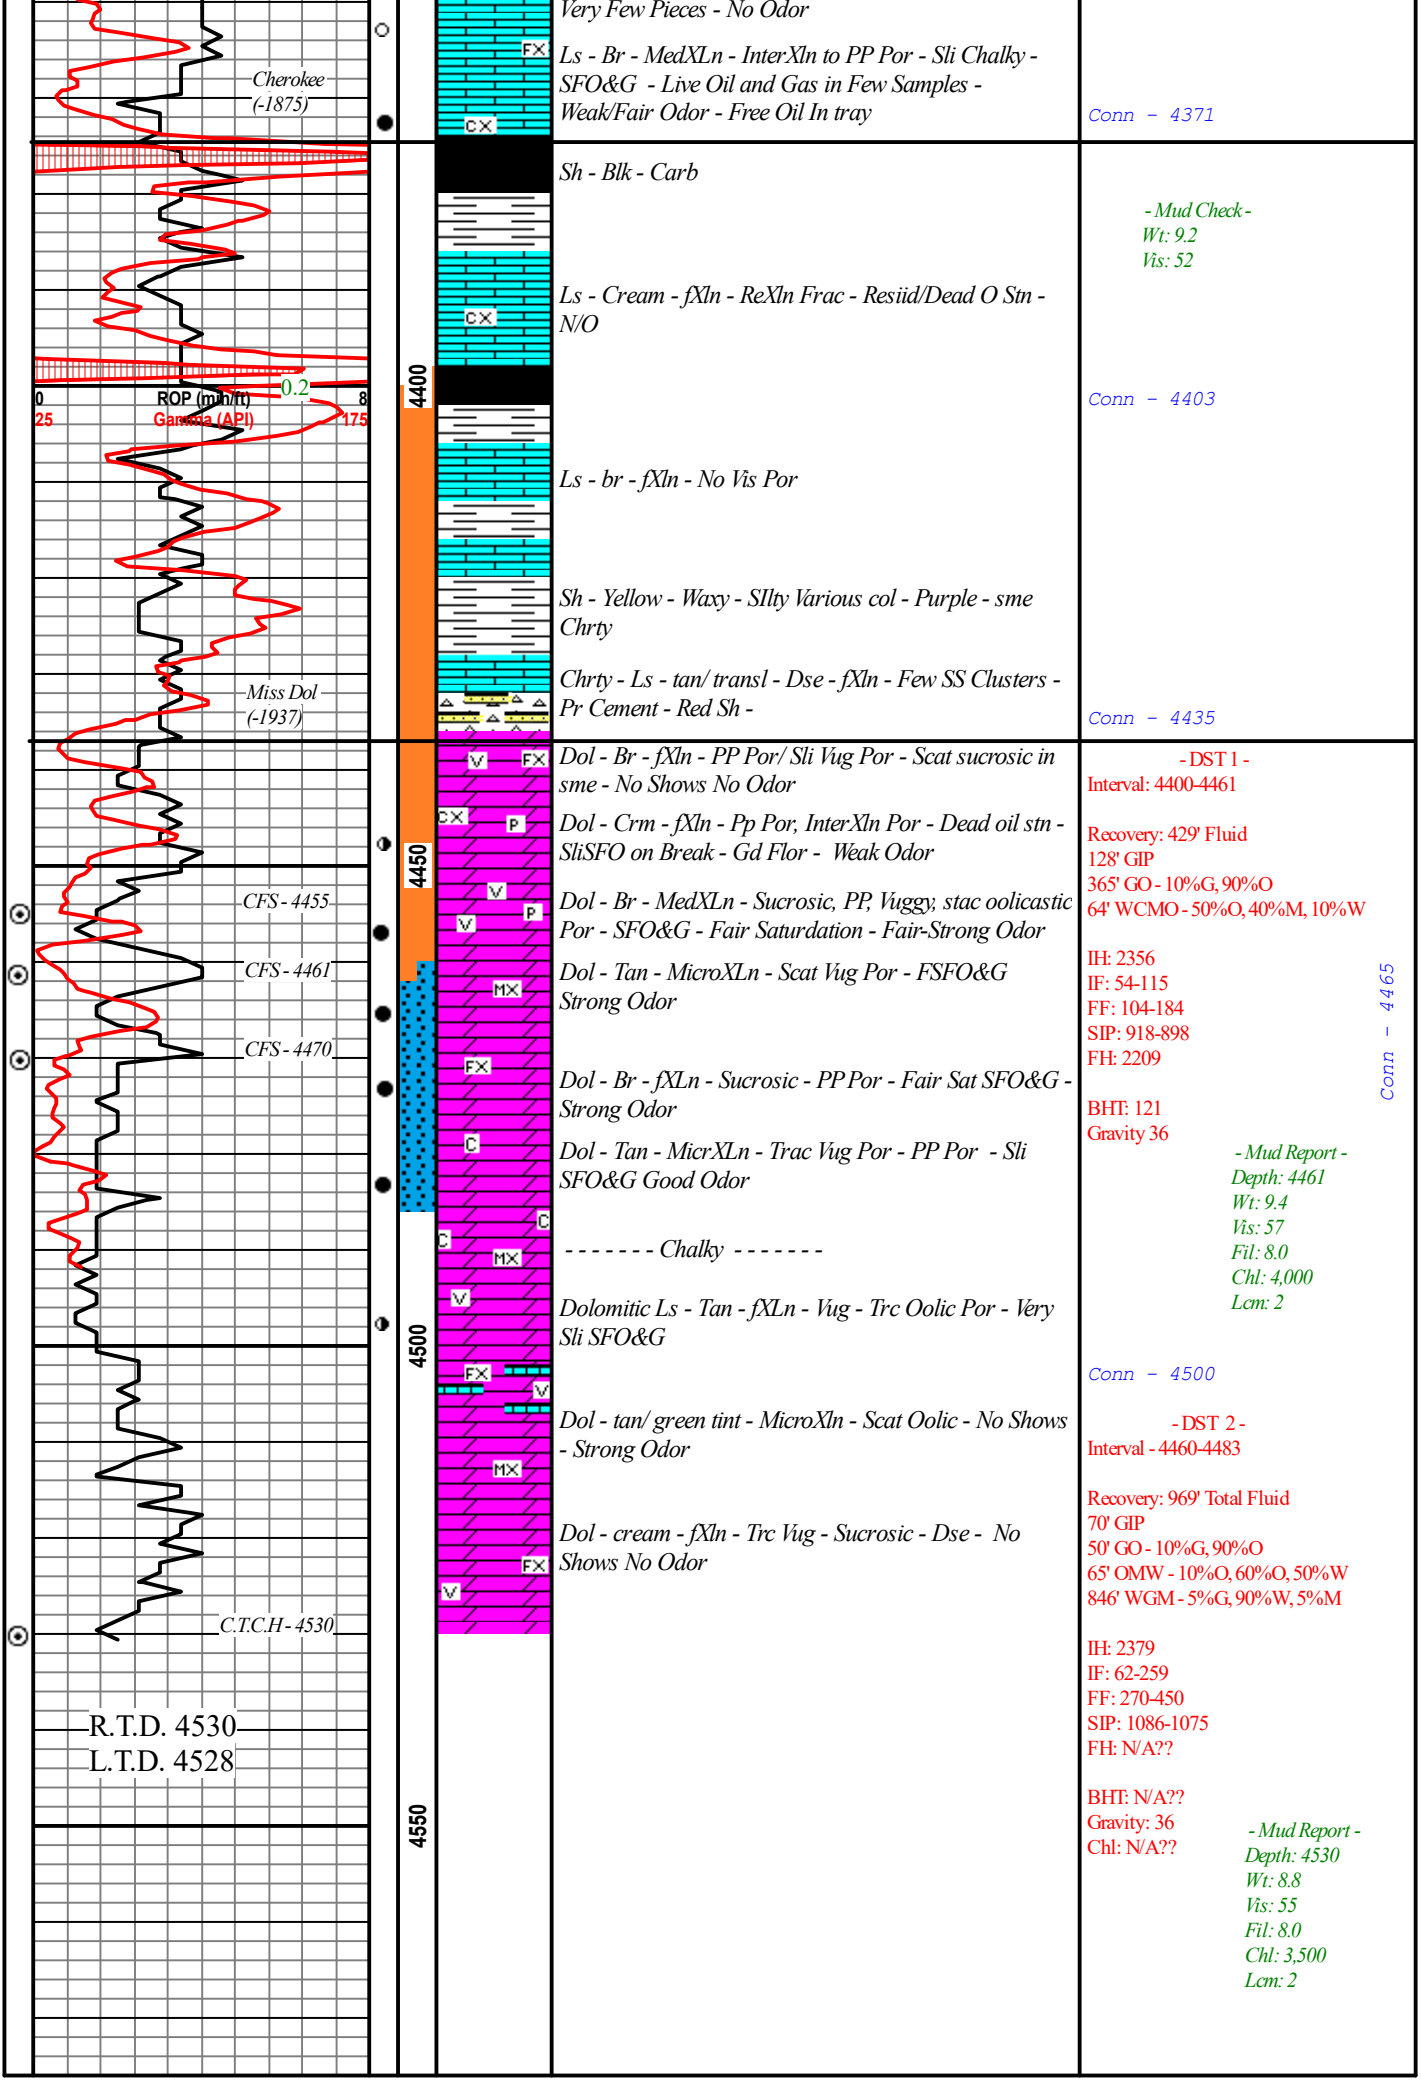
Very Few Pieces - No Odor

Ls - Br - MedXLn - InterXln to PP Por - Sli Chalky - SFO&G - Live Oil and Gas in Few Samples - Weak/Fair Odor - Free Oil In tray

Conn - 4371

Cherokee (-1875)

FX
CX

Sh - Blk - Carb

- Mud Check -
Wt: 9.2
Vis: 52

Ls - Cream - fXln - ReXln Frac - Resiid/Dead O Stn - N/O

CX

0.2
0 ROP (min/ft) 8
25 Gamma (API) 175

4400

Conn - 4403

Ls - br - fXln - No Vis Por

Sh - Yellow - Waxy - SIlty Various col - Purple - sme Chrty

Chrty - Ls - tan/ transl - Dse - fXln - Few SS Clusters - Pr Cement - Red Sh -

Miss Dol (-1937)

Conn - 4435

Dol - Br - fXln - PP Por/ Sli Vug Por - Scat sucrosic in sme - No Shows No Odor

V FX CX P

- DST 1 -
Interval: 4400-4461

Recovery: 429' Fluid
128' GIP
365' GO - 10%G, 90%O
64' WCMO - 50%O, 40%M, 10%W

Dol - Crm - fXln - Pp Por, InterXln Por - Dead oil stn - SliSFO on Break - Gd Flor - Weak Odor

4450

CFS - 4455

V P V

Dol - Br - MedXLn - Sucrosic, PP, Vuggy, stac oolicastic Por - SFO&G - Fair Saturdation - Fair-Strong Odor

IH: 2356
IF: 54-115
FF: 104-184
SIP: 918-898
FH: 2209

CFS - 4461

Dol - Tan - MicroXLn - Scat Vug Por - FSFO&G Strong Odor

MX

CFS - 4470

FX

Dol - Br - fXLn - Sucrosic - PP Por - Fair Sat SFO&G - Strong Odor

Conn - 4465

BHT: 121
Gravity 36

C

Dol - Tan - MicrXLn - Trac Vug Por - PP Por - Sli SFO&G Good Odor

- Mud Report -
Depth: 4461
Wt: 9.4
Vis: 57
Fil: 8.0
Chl: 4,000
Lcm: 2

C C MX

- - - - - - - Chalky - - - - - - -

V

Dolomitic Ls - Tan - fXLn - Vug - Trc Oolic Por - Very Sli SFO&G

4500

Conn - 4500

FX V

Dol - tan/ green tint - MicroXln - Scat Oolic - No Shows - Strong Odor

- DST 2 -
Interval - 4460-4483

MX

Recovery: 969' Total Fluid
70' GIP
50' GO - 10%G, 90%O
65' OMW - 10%O, 60%O, 50%W
846' WGM - 5%G, 90%W, 5%M

Dol - cream - fXln - Trc Vug - Sucrosic - Dse - No Shows No Odor

FX V

C.T.C.H - 4530

IH: 2379
IF: 62-259
FF: 270-450
SIP: 1086-1075
FH: N/A??

R.T.D. 4530
L.T.D. 4528

BHT: N/A??
Gravity: 36
Chl: N/A??

4550

- Mud Report -
Depth: 4530
Wt: 8.8
Vis: 55
Fil: 8.0
Chl: 3,500
Lcm: 2